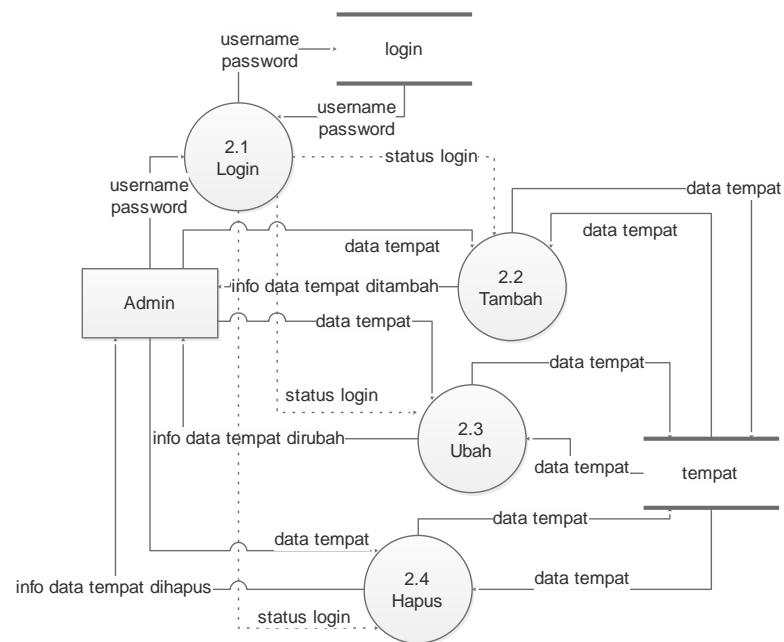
username
password

login

username
password

2.1
Login

status login

username
password

data tempat

data tempat

data tempat

Admin

info data tempat ditambah

2.2
Tambah

data tempat

data tempat

status login

2.3
Ubah

info data tempat dirubah

data tempat

tempat

data tempat

data tempat

info data tempat dihapus

2.4
Hapus

data tempat

status login